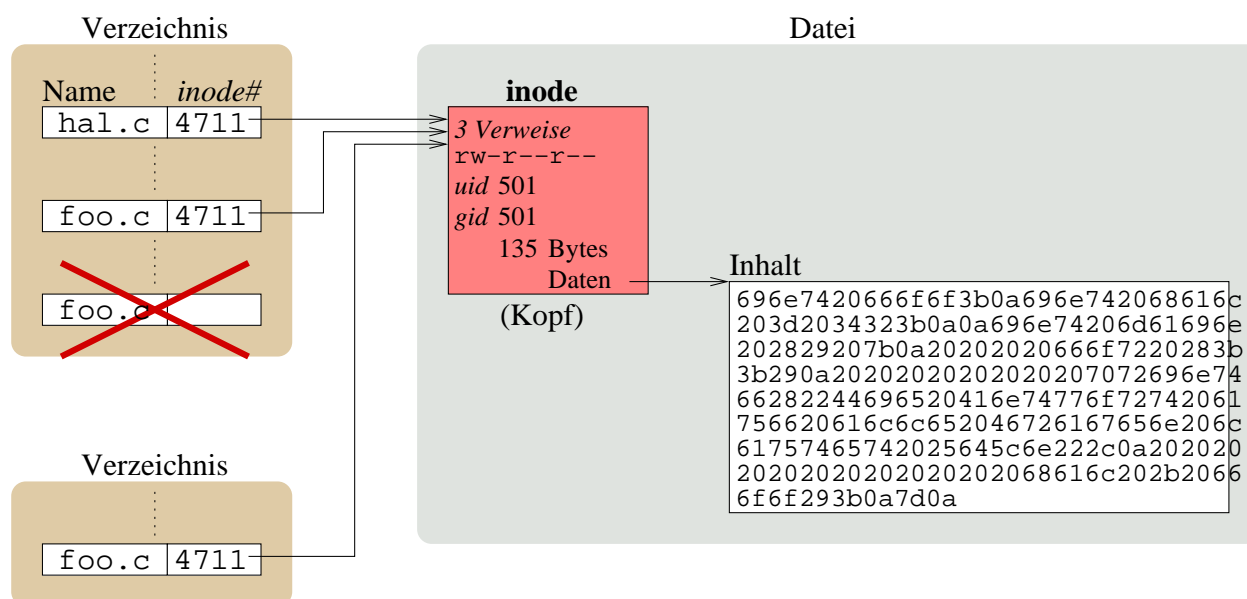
Verzeichnis

| Name | inode# |
|---|---|
| hal.c | 4711 |
| foo.c | 4711 |
| foo.c | |

Datei

inode
3 Verweise
rw-r--r--
uid 501
gid 501
135 Bytes
Daten

(Kopf)

Inhalt
696e7420666f6f3b0a696e742068616c
203d2034323b0a0a696e74206d61696e
202829207b0a20202020666f7220283b
3b290a20202020202020207072696e74
6628224469652041 6e74776f72742061
756620616c6c652046726167656e206c
61757465742025645c6e222c0a202020
2020202020202020202068616c202b2066
6f6f293b0a7d0a

Verzeichnis

| foo.c | 4711 |
|---|---|